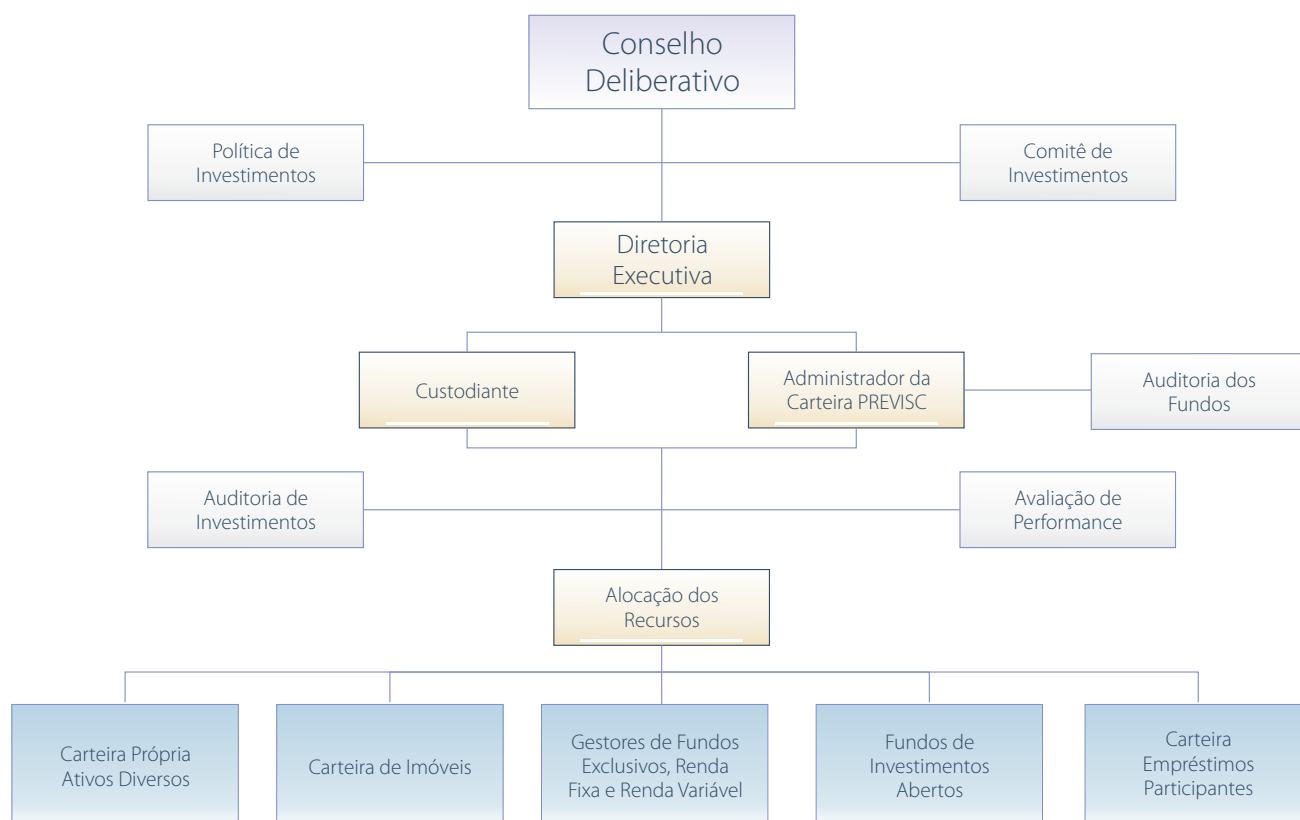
Conselho Deliberativo

Política de Investimentos

Comitê de Investimentos

Diretoria Executiva

Custodiante

Administrador da Carteira PREVISC

Auditoria dos Fundos

Auditoria de Investimentos

Avaliação de Performance

Alocação dos Recursos

Carteira Própria Ativos Diversos

Carteira de Imóveis

Gestores de Fundos Exclusivos, Renda Fixa e Renda Variável

Fundos de Investimentos Abertos

Carteira Empréstimos Participantes